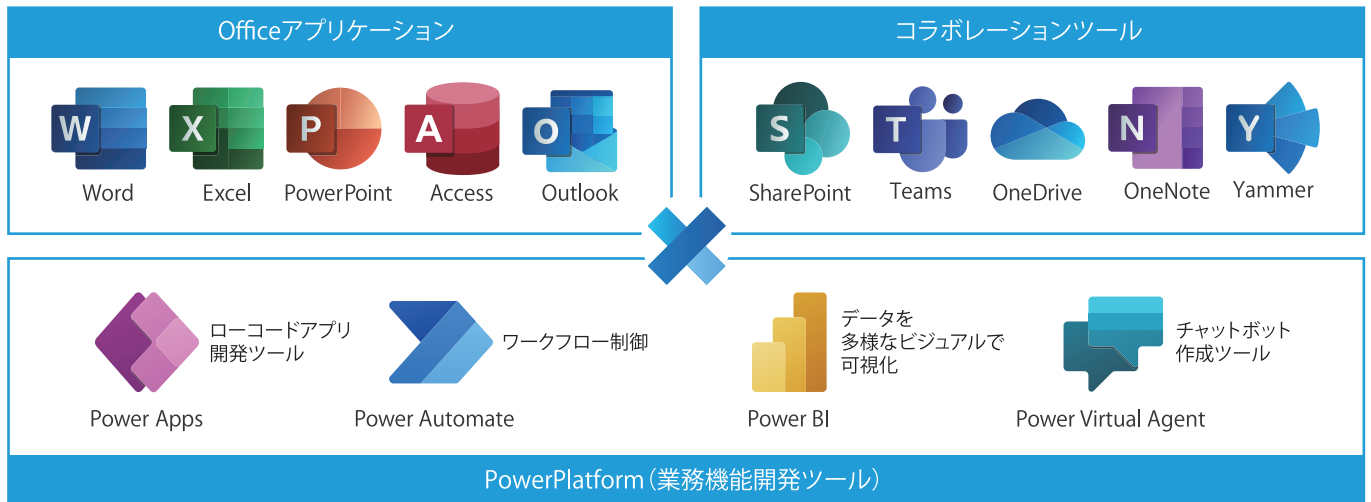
Officeアプリケーション

W
Word

X
Excel

P
PowerPoint

A
Access

O
Outlook

コラボレーションツール

S
SharePoint

T
Teams

OneDrive

N
OneNote

Y
Yammer

ローコードアプリ開発ツール

Power Apps

ワークフロー制御

Power Automate

データを多様なビジュアルで可視化

Power BI

チャットボット作成ツール

Power Virtual Agent

PowerPlatform（業務機能開発ツール）